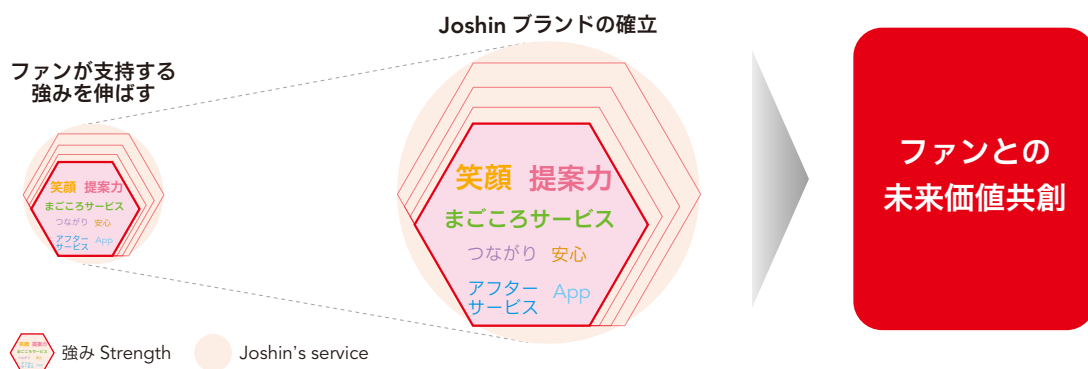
ファンが支持する
強みを伸ばす

笑顔 提案力
まごころサービス
つながり 安心
アフターサービス App

Joshin ブランドの確立

笑顔 提案力
まごころサービス
つながり 安心
アフターサービス App

ファンとの
未来価値共創

強み Strength
Joshin's service